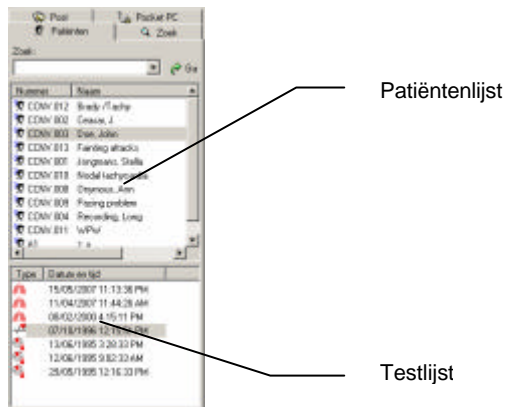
Post | Pocket PC
Patiënten | Zoek

Zoek:

Ga

| Nummer | Naam |
|---|---|
| CDNV 012 | Brady /Tachy |
| CDNV 002 | Ceasar, J. |
| CDNV 003 | Doe, John |
| CDNV 013 | Fainting attacks |
| CDNV 001 | Jongsma, Stella |
| CDNV 010 | Nodal tachycardia |
| CDNV 008 | Onymous, Ann |
| CDNV 009 | Pacing problem |
| CDNV 004 | Recording, Long |
| CDNV 011 | WPW |
| a1 | t. a. |

| Type | Datum en tijd |
|---|---|
| | 15/05/2007 11:13:38 PM |
| | 11/04/2007 11:44:28 AM |
| | 08/02/2000 4:15:11 PM |
| | 07/10/1996 12:1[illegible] PM |
| | 13/06/1995 3:20:33 PM |
| | 12/06/1995 9:02:33 AM |
| | 28/06/1995 12:16:33 PM |

Patiëntenlijst

Testlijst